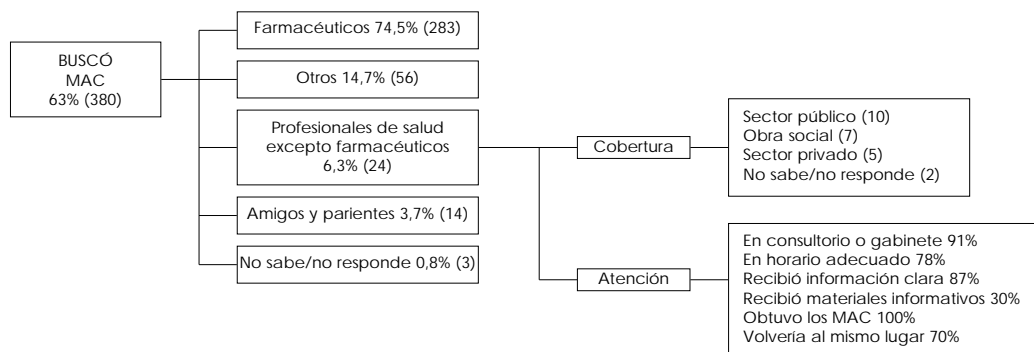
BUSCÓ
MAC
63% (380)

Farmacéuticos 74,5% (283)

Otros 14,7% (56)

Profesionales de salud excepto farmacéuticos 6,3% (24)

Amigos y parientes 3,7% (14)

No sabe/no responde 0,8% (3)

Cobertura

Sector público (10)
Obra social (7)
Sector privado (5)
No sabe/no responde (2)

Atención

En consultorio o gabinete 91%
En horario adecuado 78%
Recibió información clara 87%
Recibió materiales informativos 30%
Obtuvo los MAC 100%
Volvería al mismo lugar 70%